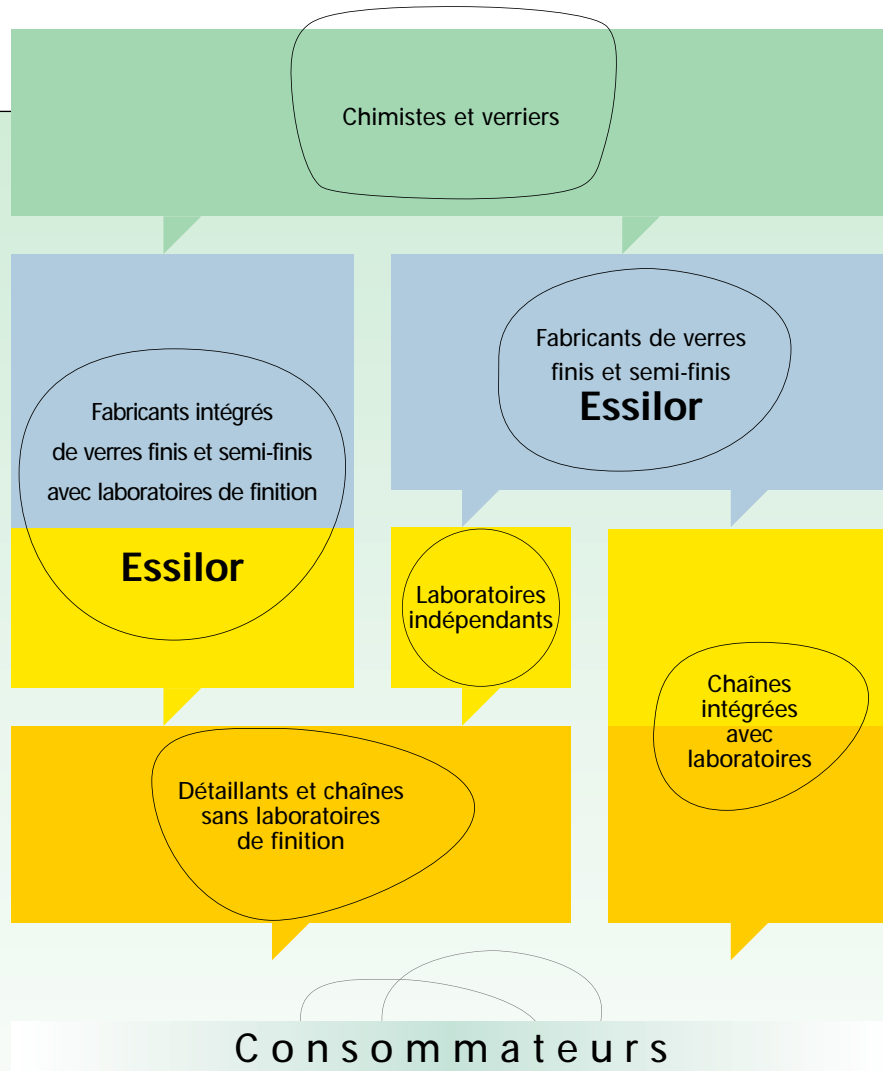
Chimistes et verriers

Fabricants intégrés de verres finis et semi-finis avec laboratoires de finition

Essilor

Fabricants de verres finis et semi-finis

Essilor

Laboratoires indépendants

Chaînes intégrées avec laboratoires

Détaillants et chaînes sans laboratoires de finition

Consommateurs